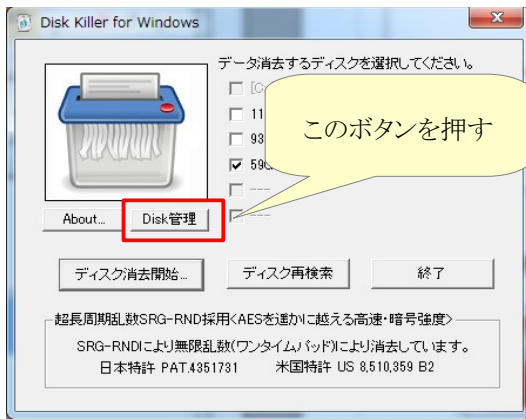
Disk Killer for Windows

データ消去するディスクを選択してください。

[C

11

93

59

---

---

このボタンを押す

About...

Disk管理

ディスク消去開始...

ディスク再検索

終了

超長周期乱数SRG-RND採用〈AESを遥かに越える高速・暗号強度〉

SRG-RNDにより無限乱数(ワンタイムパッド)により消去しています。

日本特許 PAT.4351731 米国特許 US 8,510,359 B2